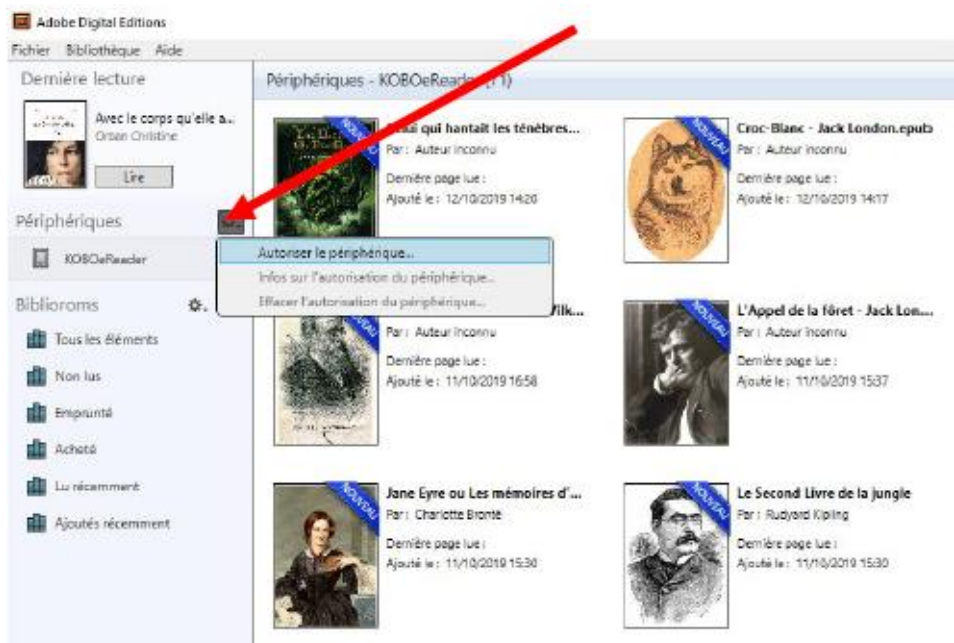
Adobe Digital Editions
Fichier Bibliothèque Aide

Dernière lecture
Avec le corps qu'elle a...
Orban Christine
Lire

Périphériques
KOBOeReader

Biblioroms
Tous les éléments
Non lus
Emprunté
Acheté
Lu récemment
Ajoutés récemment

Périphériques - KOBOeReader (11)

Autoriser le périphérique...
Infos sur l'autorisation du périphérique...
Effacer l'autorisation du périphérique...

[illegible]lui qui hantait les ténèbres...
Par : Auteur inconnu
Dernière page lue :
Ajouté le : 12/10/2019 14:20
NOUVEAU

Croc-Blanc - Jack London.epub
Par : Auteur inconnu
Dernière page lue :
Ajouté le : 12/10/2019 14:17
NOUVEAU

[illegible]Wilk...
Par : Auteur inconnu
Dernière page lue :
Ajouté le : 11/10/2019 16:58

L'Appel de la forêt - Jack Lon...
Par : Auteur inconnu
Dernière page lue :
Ajouté le : 11/10/2019 15:37
NOUVEAU

Jane Eyre ou Les mémoires d'...
Par : Charlotte Brontë
Dernière page lue :
Ajouté le : 11/10/2019 15:30
NOUVEAU

Le Second Livre de la jungle
Par : Rudyard Kipling
Dernière page lue :
Ajouté le : 11/10/2019 15:30
NOUVEAU